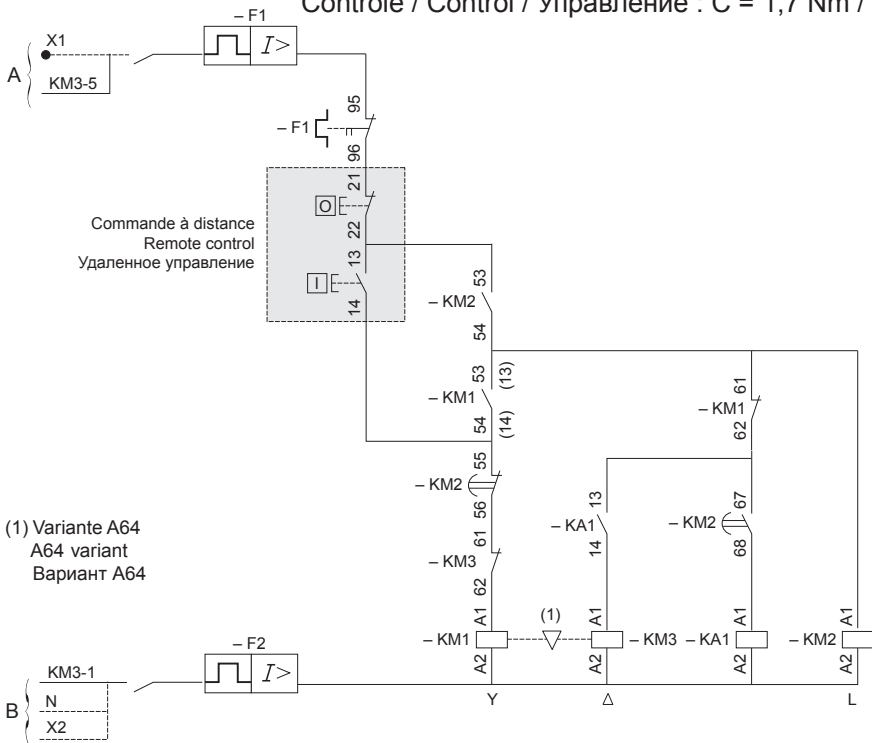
Contrôle / Control / Управление : C = 1,7 Nm /

– F1

X1

A

KM3-5

$I>$

95

– F1

96

21

O

Commande à distance
Remote control
Удаленное управление

22

13

I

14

53

– KM2

54

53

(13)

– KM1

54

(14)

61

– KM1

62

55

– KM2

56

13

67

– KA1

– KM2

14

68

(1) Variante A64
A64 variant
Вариант A64

61

– KM3

62

(1)

A1

A1

A1

A1

– KM1

– KM3

– KA1

– KM2

A2

A2

A2

A2

– F2

$I>$

KM3-1

B

N

X2

Y

Δ

L